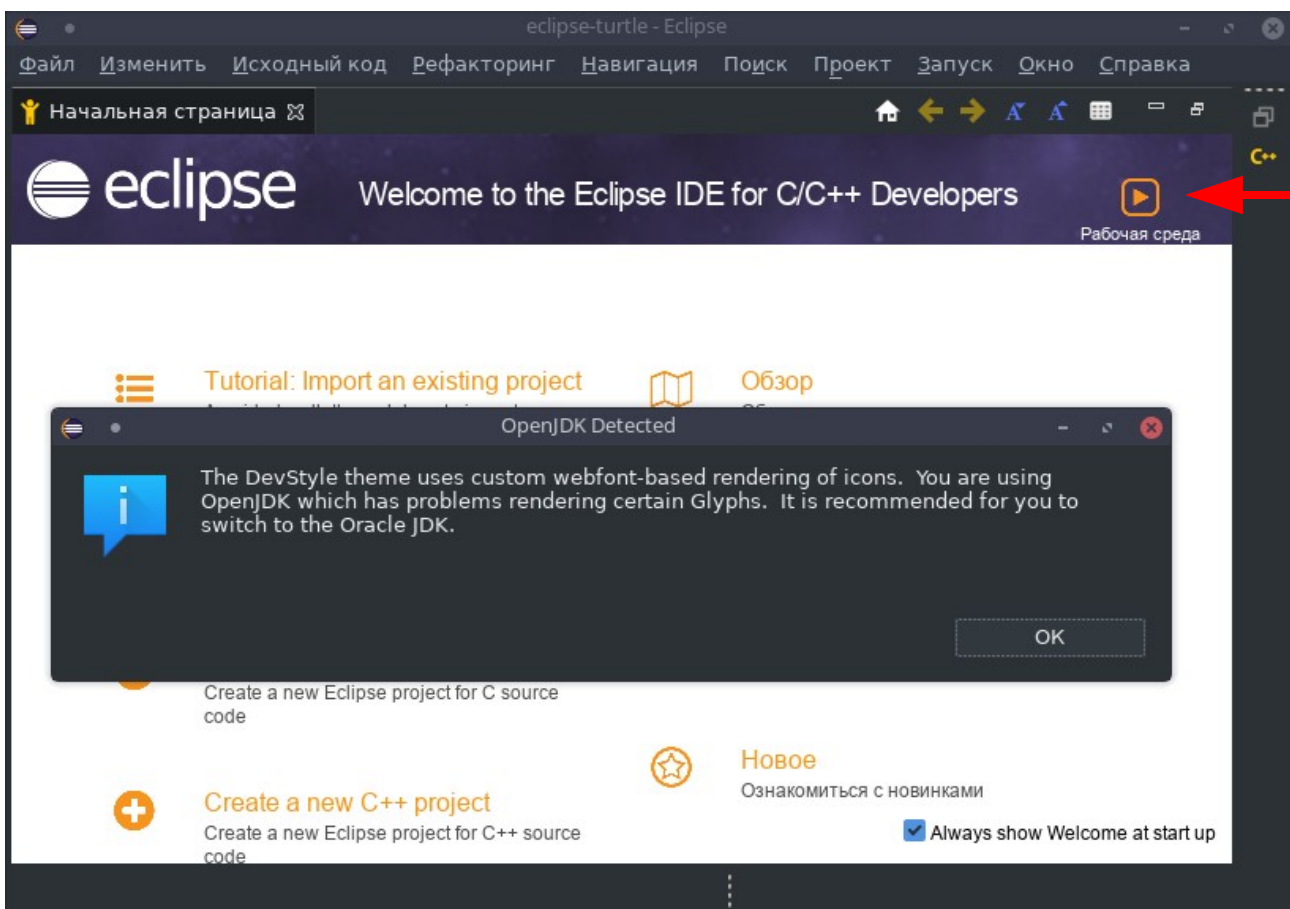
eclipse-turtle - Eclipse

Файл Изменить Исходный код Рефакторинг Навигация Поиск Проект Запуск Окно Справка

Начальная страница

eclipse

Welcome to the Eclipse IDE for C/C++ Developers

Рабочая среда

Tutorial: Import an existing project

Обзор

OpenJDK Detected

The DevStyle theme uses custom webfont-based rendering of icons. You are using OpenJDK which has problems rendering certain Glyphs. It is recommended for you to switch to the Oracle JDK.

OK

Create a new Eclipse project for C source code

Новое
Ознакомиться с новинками

Create a new C++ project
Create a new Eclipse project for C++ source code

Always show Welcome at start up